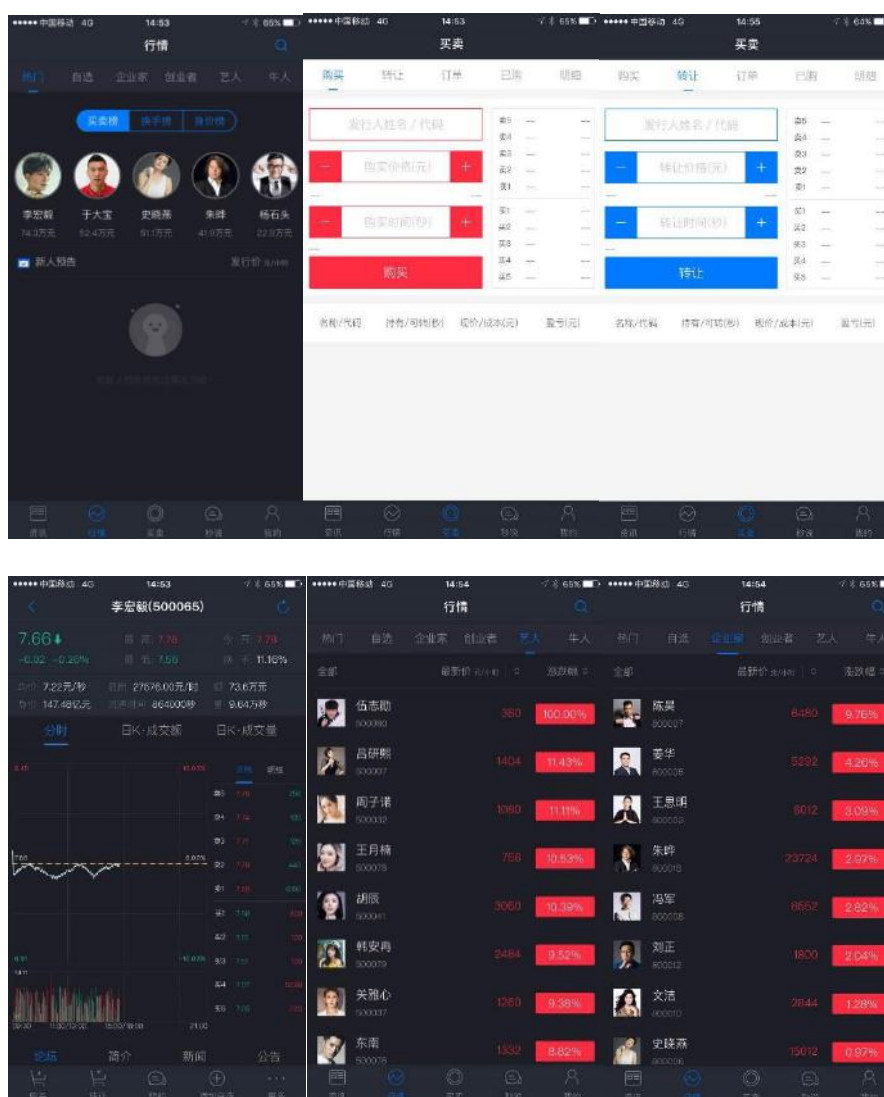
••••• 中国移动 4G 14:53 65%
行情
热门 自选 企业家 创业者 艺人 牛人
买卖榜 换手榜 身价榜
李宏毅 74.3万元
于大宝 52.4万元
史晓燕 51.1万元
朱峰 41.9万元
杨石头 22.8万元
新人预告
发行价
资讯 行情 买卖 秒说 我的

••••• 中国移动 4G 14:53 65%
买卖
购买 转让 订单 已购 明细
发行人姓名 / 代码
购买价格(元)
购买时间(秒)
购买
卖5 卖4 卖3 卖2 卖1
买1 买2 买3 买4 买5
名称/代码 持有/可转(秒) 现价/成本(元) 盈亏(元)
资讯 行情 买卖 秒说 我的

••••• 中国移动 4G 14:55 64%
买卖
购买 转让 订单 已购 明细
发行人姓名 / 代码
转让价格(元)
转让时间(秒)
转让
卖5 卖4 卖3 卖2 卖1
买1 买2 买3 买4 买5
名称/代码 持有/可转(秒) 现价/成本(元) 盈亏(元)
资讯 行情 买卖 秒说 我的

••••• 中国移动 4G 14:53 65%
李宏毅(500065)
7.66
-0.02 -0.26%
今开 7.78
换手 11.16%
7.22万/秒
27676.00元/时
73.6万元
147.48亿元
864000秒
9.64万秒
分时 日K·成交额 日K·成交量
五档 明细
卖5 卖4 卖3 卖2 卖1
买1 买2 买3 买4 买5
0.00%
论坛 简介 新闻 公告

••••• 中国移动 4G 14:54 65%
行情
热门 自选 企业家 创业者 艺人 牛人
全部 最新价 涨跌幅
伍志勋 500080 360 100.00%
吕研熙 500007 1404 11.43%
周子祺 500032 1060 11.11%
王月楠 500078 756 10.53%
胡辰 500041 3060 10.39%
韩安冉 500079 2484 9.52%
关雅心 500037 1260 9.38%
东南 500076 1332 8.82%
资讯 行情 买卖 秒说 我的

••••• 中国移动 4G 14:54 65%
行情
热门 自选 企业家 创业者 艺人 牛人
全部 最新价 涨跌幅
陈昊 600007 6480 9.76%
姜华 600005 5292 4.26%
王思明 600003 6012 3.09%
朱峥 600018 23724 2.97%
冯军 600008 6552 2.82%
刘正 600012 1800 2.04%
文洁 600010 2844 1.28%
史晓燕 600006 15012 0.97%
资讯 行情 买卖 秒说 我的